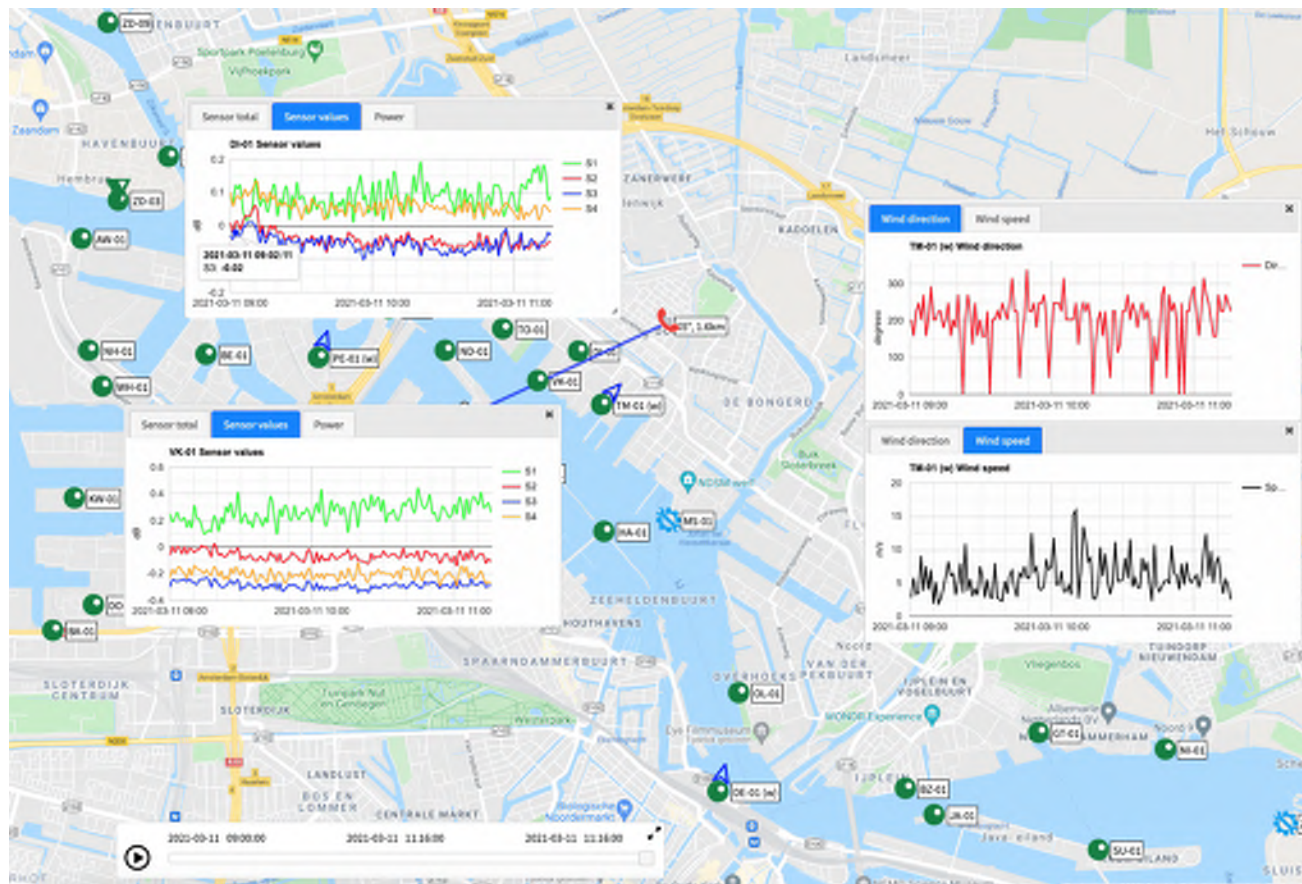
Sensor total | Sensor values | Power

DI-01 Sensor values

0.2
0.1
0
-0.02

S1
S2
S3
S4

2021-03-11 09:02:11
S3: -0.02

2021-03-11 09:00
2021-03-11 10:00
2021-03-11 11:00

Sensor total | Sensor values | Power

VK-01 Sensor values

0.6
0.4
0.2
0
-0.2
-0.4

S1
S2
S3
S4

2021-03-11 09:00
2021-03-11 10:00
2021-03-11 11:00

Wind direction | Wind speed

TM-01 (w) Wind direction

400
300
200
100
0
degrees

Dir...

2021-03-11 09:00
2021-03-11 10:00
2021-03-11 11:00

Wind direction | Wind speed

TM-01 (w) Wind speed

20
15
10
5
0
m/s

Sp...

2021-03-11 09:00
2021-03-11 10:00
2021-03-11 11:00

2021-03-11 09:00:00
2021-03-11 11:15:00
2021-03-11 11:15:00

ZD-09
ZD-03
AW-01
NH-01
WH-01
BE-01
PE-01 (w)
ND-01
TO-01
VK-01
TM-01 (w)
KW-01
HA-01
MS-01
DD
SA-01
OL-01
DE-01 (w)
BZ-01
JA-01
GT-01
NI-01
SU-01
3.4km

Zaandam
HAVENBUURT
Hembrug
Sportpark Poelenburg
Vijfhoekpark
Landsmeer
ZANERWERF
KADOELEN
Het Schouw
Nieuwe Gouw
DE BONGERD
ZEEHELDENBUURT
HOUTHAVENS
SPAARNDAMMERBUURT
SLOTERDIJK CENTRUM
SLOTERDIJK
Twiske Nut en Genoegen
Westerpark
OVERHOEKS
VAN DER PEKBUURT
TUINDORP NIEUWENDAM
Vliegenbos
IJPLEIN EN VOGELBUURT
WONDR Experience
Eye Filmmuseum
IJPLEIN
LANDLUST
BOS EN LOMMER
CENTRALE MARKT
Biologische Noordermarkt
NDSM werf
Java-eiland
SLUIS